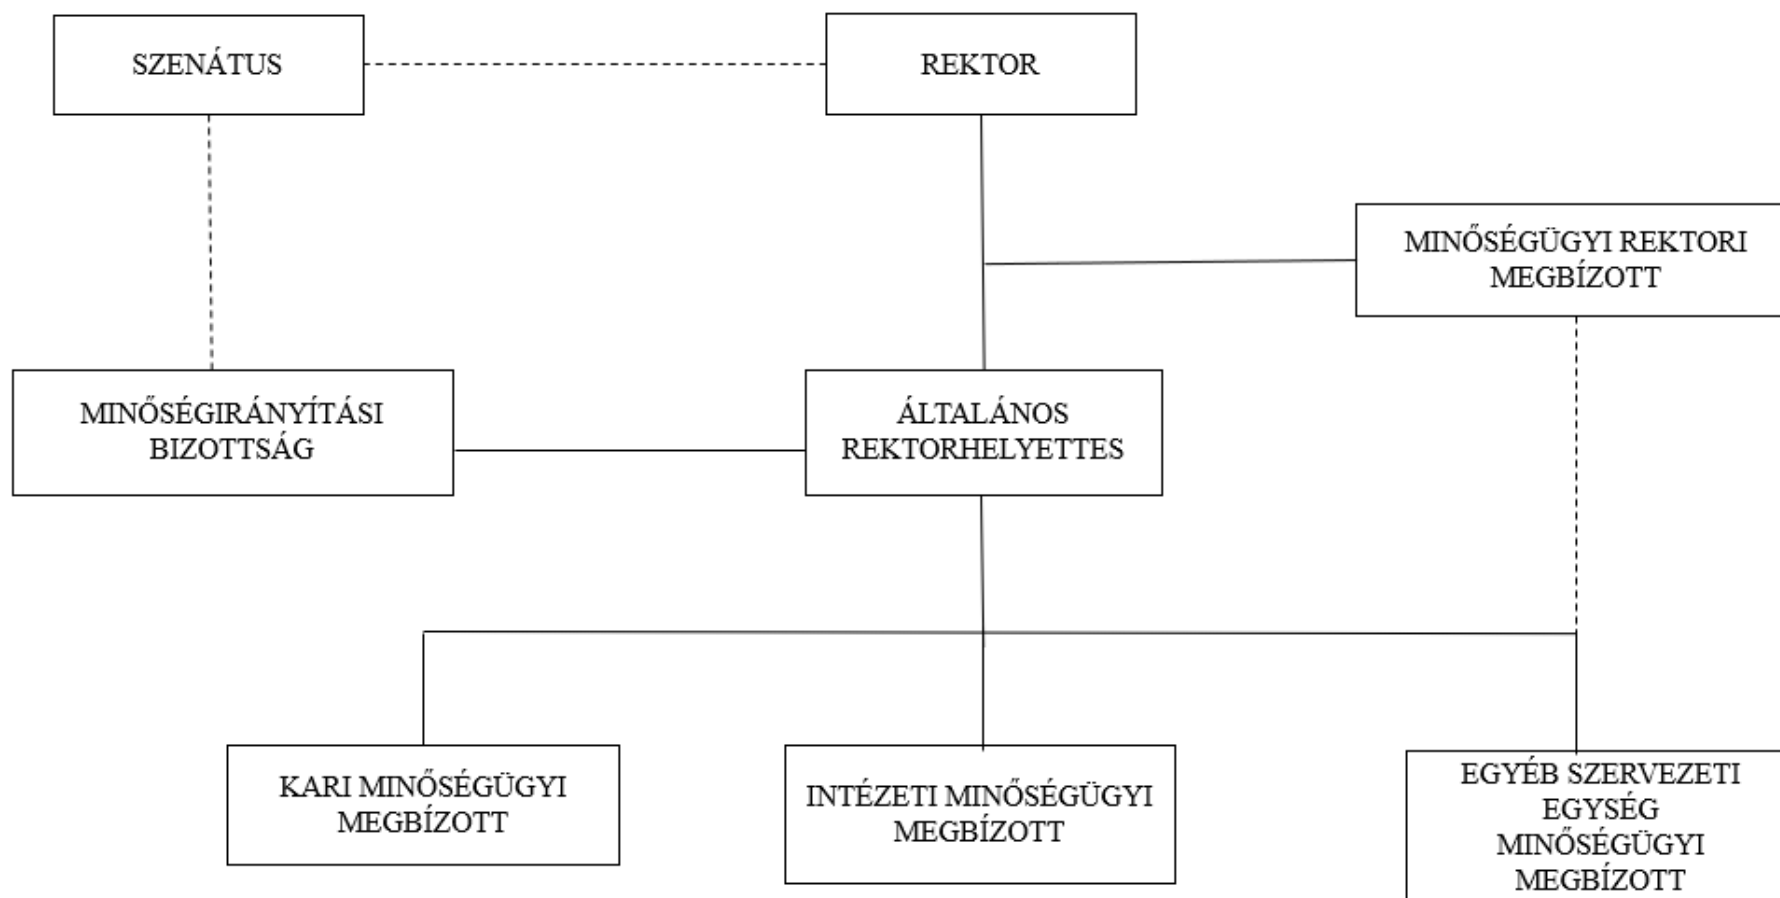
SZENÁTUS

REKTOR

MINŐSÉGÜGYI REKTORI MEGBÍZOTT

MINŐSÉGIRÁNYÍTÁSI BIZOTTSÁG

ÁLTALÁNOS REKTORHELYETTES

KARI MINŐSÉGÜGYI MEGBÍZOTT

INTÉZETI MINŐSÉGÜGYI MEGBÍZOTT

EGYÉB SZERVEZETI EGYSÉG MINŐSÉGÜGYI MEGBÍZOTT